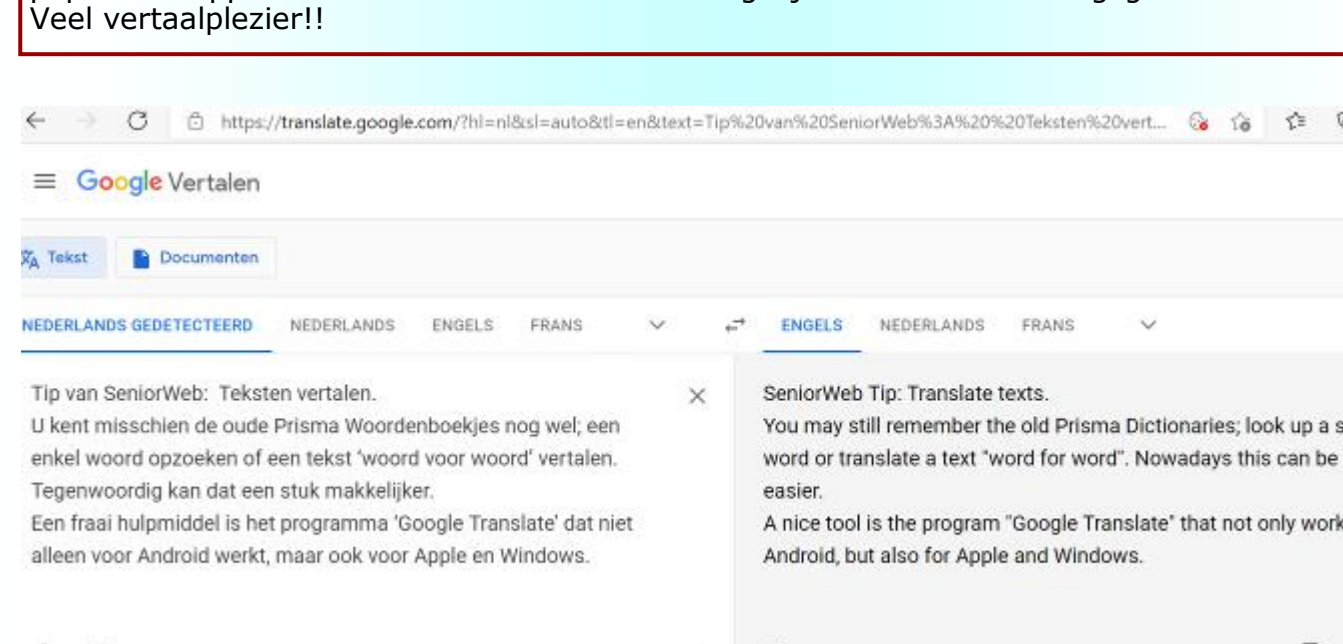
Veel vertaalplezier!!

https://translate.google.com/?hl=nl&sl=auto&tl=en&text=Tip%20van%20SeniorWeb%3A%20%20Teksten%20vert...

Google Vertalen

Tekst
Documenten

NEDERLANDS GEDETECTEERD NEDERLANDS ENGELS FRANS

ENGELS NEDERLANDS FRANS

Tip van SeniorWeb: Teksten vertalen.
U kent misschien de oude Prisma Woordenboekjes nog wel; een enkel woord opzoeken of een tekst 'woord voor woord' vertalen.
Tegenwoordig kan dat een stuk makkelijker.
Een fraai hulpmiddel is het programma 'Google Translate' dat niet alleen voor Android werkt, maar ook voor Apple en Windows.

SeniorWeb Tip: Translate texts.
You may still remember the old Prisma Dictionaries; look up a s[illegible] word or translate a text "word for word". Nowadays this can be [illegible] easier.
A nice tool is the program "Google Translate" that not only work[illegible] Android, but also for Apple and Windows.